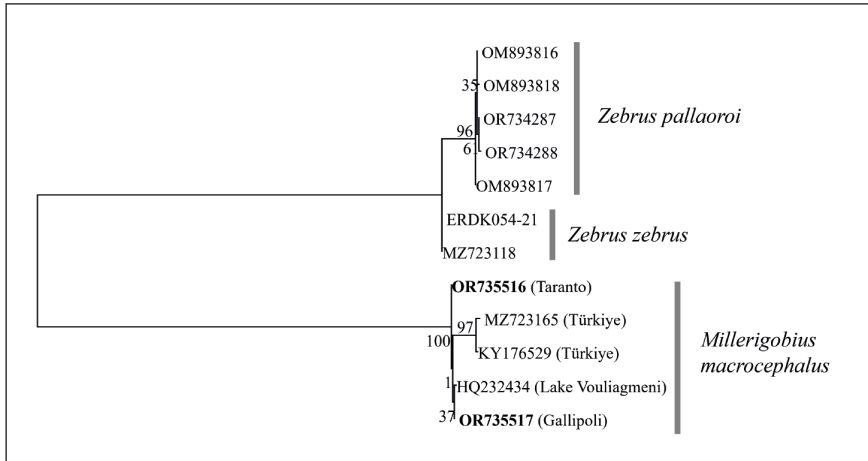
OM893816
35 OM893818
96 OR734287
6 OR734288
OM893817

Zebrus pallaoroi

ERDK054-21
MZ723118

Zebrus zebrus

**OR735516** (Taranto)
97 MZ723165 (Türkiye)
100 KY176529 (Türkiye)
1 HQ232434 (Lake Vouliagmeni)
37 **OR735517** (Gallipoli)

Millerigobius macrocephalus